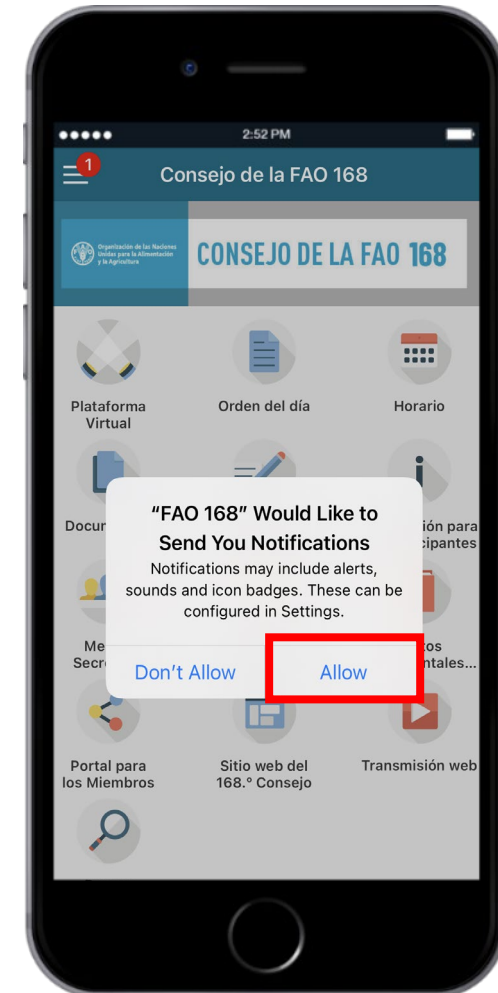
2:52 PM

1

Consejo de la FAO 168

Organización de las Naciones Unidas para la Alimentación y la Agricultura

CONSEJO DE LA FAO 168

Plataforma Virtual

Orden del día

Horario

Docu

ción para
cipantes

Me
Secre

tos
entales...

"FAO 168" Would Like to Send You Notifications

Notifications may include alerts, sounds and icon badges. These can be configured in Settings.

Don't Allow

Allow

Portal para los Miembros

Sitio web del 168.° Consejo

Transmisión web